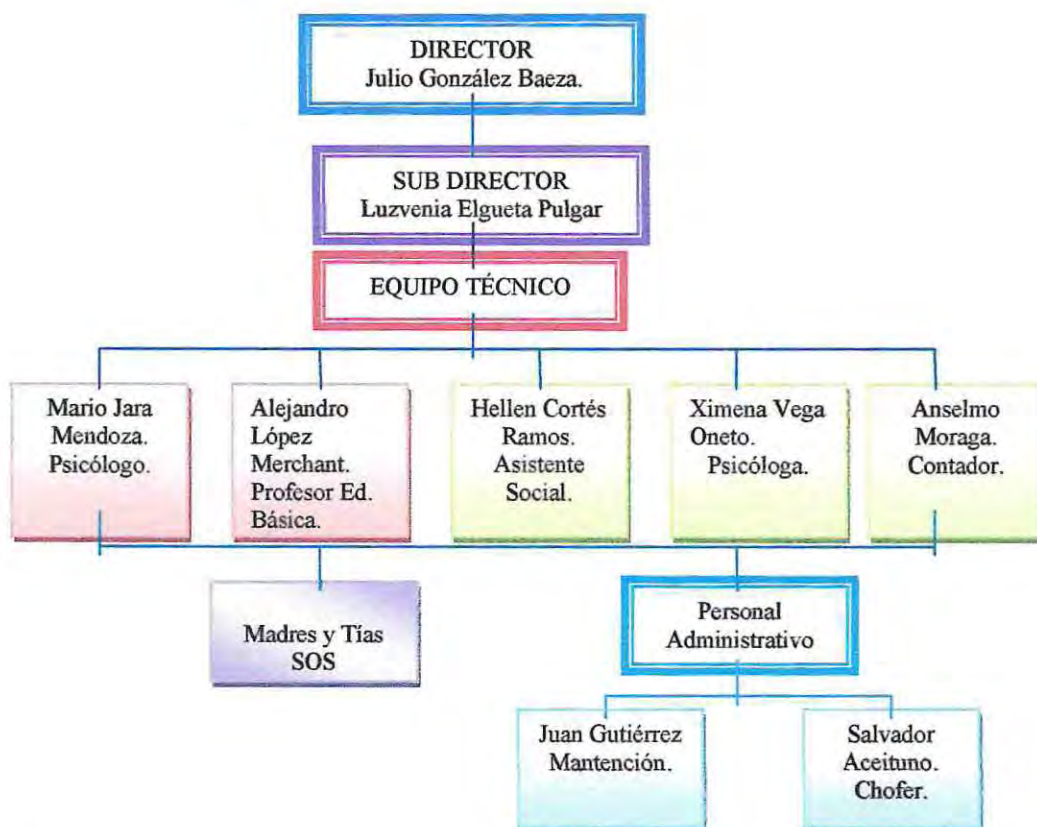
DIRECTOR
Julio González Baeza.

SUB DIRECTOR
Luzvenia Elgueta Pulgar

EQUIPO TÉCNICO

Mario Jara Mendoza. Psicólogo.

Alejandro López Merchant. Profesor Ed. Básica.

Hellen Cortés Ramos. Asistente Social.

Ximena Vega Oneto. Psicóloga.

Anselmo Moraga. Contador.

Madres y Tías SOS

Personal Administrativo

Juan Gutiérrez Mantención.

Salvador Aceituno. Chofer.